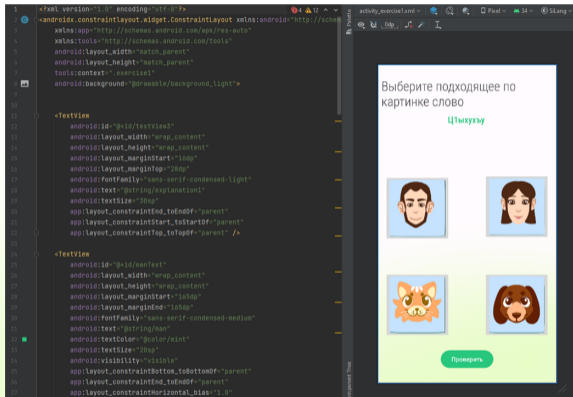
1 <?xml version="1.0" encoding="utf-8"?>
2 <androidx.constraintlayout.widget.ConstraintLayout xmlns:android="http://schem
3 xmlns:app="http://schemas.android.com/apk/res-auto"
4 xmlns:tools="http://schemas.android.com/tools"
5 android:layout_width="match_parent"
6 android:layout_height="match_parent"
7 tools:context=".exercise1"
8 android:background="@drawable/background_light">
9
10
11 <TextView
12 android:id="@+id/textView3"
13 android:layout_width="wrap_content"
14 android:layout_height="wrap_content"
15 android:layout_marginStart="10dp"
16 android:layout_marginTop="20dp"
17 android:fontFamily="sans-serif-condensed-light"
18 android:text="@string/explanation1"
19 android:textSize="30sp"
20 app:layout_constraintEnd_toEndOf="parent"
21 app:layout_constraintStart_toStartOf="parent"
22 app:layout_constraintTop_toTopOf="parent" />
23
24 <TextView
25 android:id="@+id/manText"
26 android:layout_width="wrap_content"
27 android:layout_height="wrap_content"
28 android:layout_marginStart="105dp"
29 android:layout_marginEnd="105dp"
30 android:fontFamily="sans-serif-condensed-medium"
31 android:text="@string/man"
32 android:textColor="@color/mint"
33 android:textSize="20sp"
34 android:visibility="visible"
35 app:layout_constraintBottom_toBottomOf="parent"
36 app:layout_constraintEnd_toEndOf="parent"
37 app:layout_constraintHorizontal_bias="1.0"

activity_exercise1.xml
Pixel 34 SiLang
0dp

Выберите подходящее по картинке слово

Цłыхухэу

Проверить